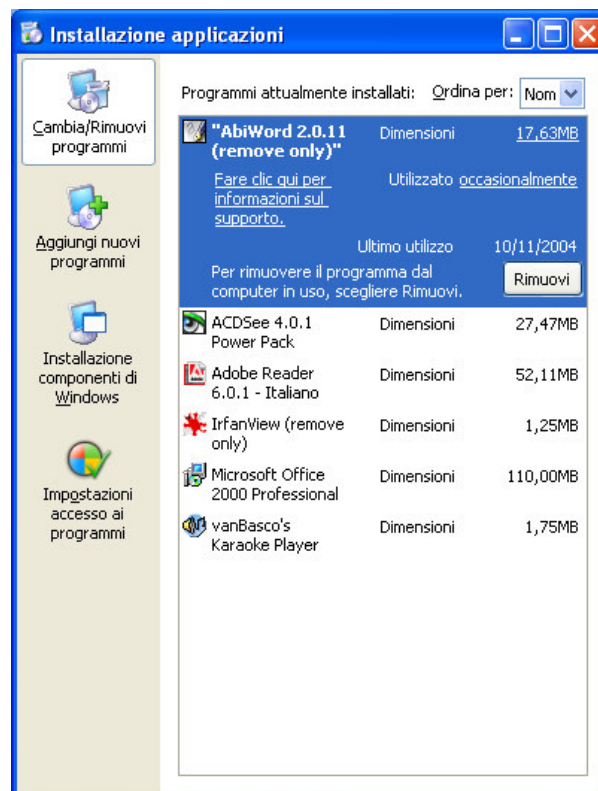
Installazione applicazioni

Cambia/Rimuovi programmi

Aggiungi nuovi programmi

Installazione componenti di Windows

Impostazioni accesso ai programmi

Programmi attualmente installati: Ordina per: Nom

"AbiWord 2.0.11 (remove only)" Dimensioni 17,63MB

Fare clic qui per informazioni sul supporto. Utilizzato occasionalmente

Ultimo utilizzo 10/11/2004

Per rimuovere il programma dal computer in uso, scegliere Rimuovi. Rimuovi

ACDSee 4.0.1 Power Pack Dimensioni 27,47MB

Adobe Reader 6.0.1 - Italiano Dimensioni 52,11MB

IrfanView (remove only) Dimensioni 1,25MB

Microsoft Office 2000 Professional Dimensioni 110,00MB

vanBasco's Karaoke Player Dimensioni 1,75MB